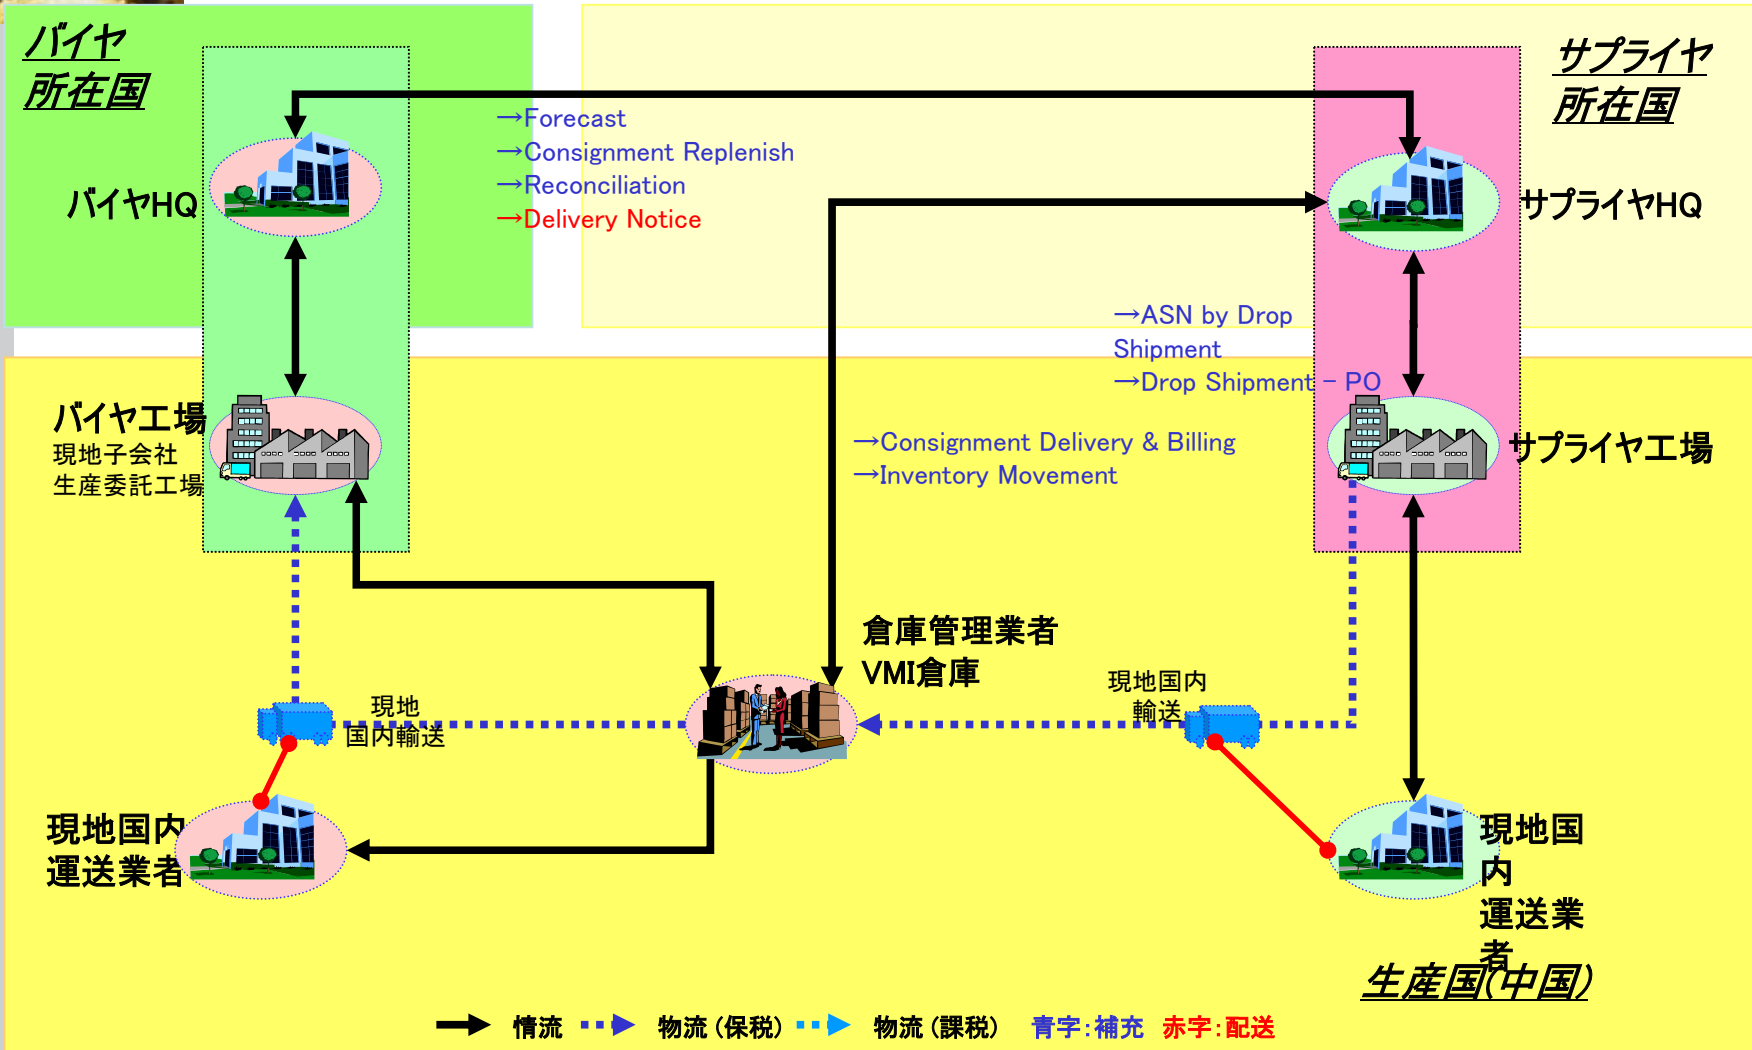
バイヤ
所在国

サプライヤ
所在国

→Forecast
→Consignment Replenish
→Reconciliation
→Delivery Notice

バイヤHQ

サプライヤHQ

→ASN by Drop Shipment
→Drop Shipment – PO

バイヤ工場
現地子会社
生産委託工場

→Consignment Delivery & Billing
→Inventory Movement

サプライヤ工場

倉庫管理業者
VMI倉庫

現地
国内輸送

現地国内
輸送

現地国内
運送業者

現地国内
運送業者

生産国(中国)

情流 物流（保税） 物流（課税） 青字:補充 赤字:配送